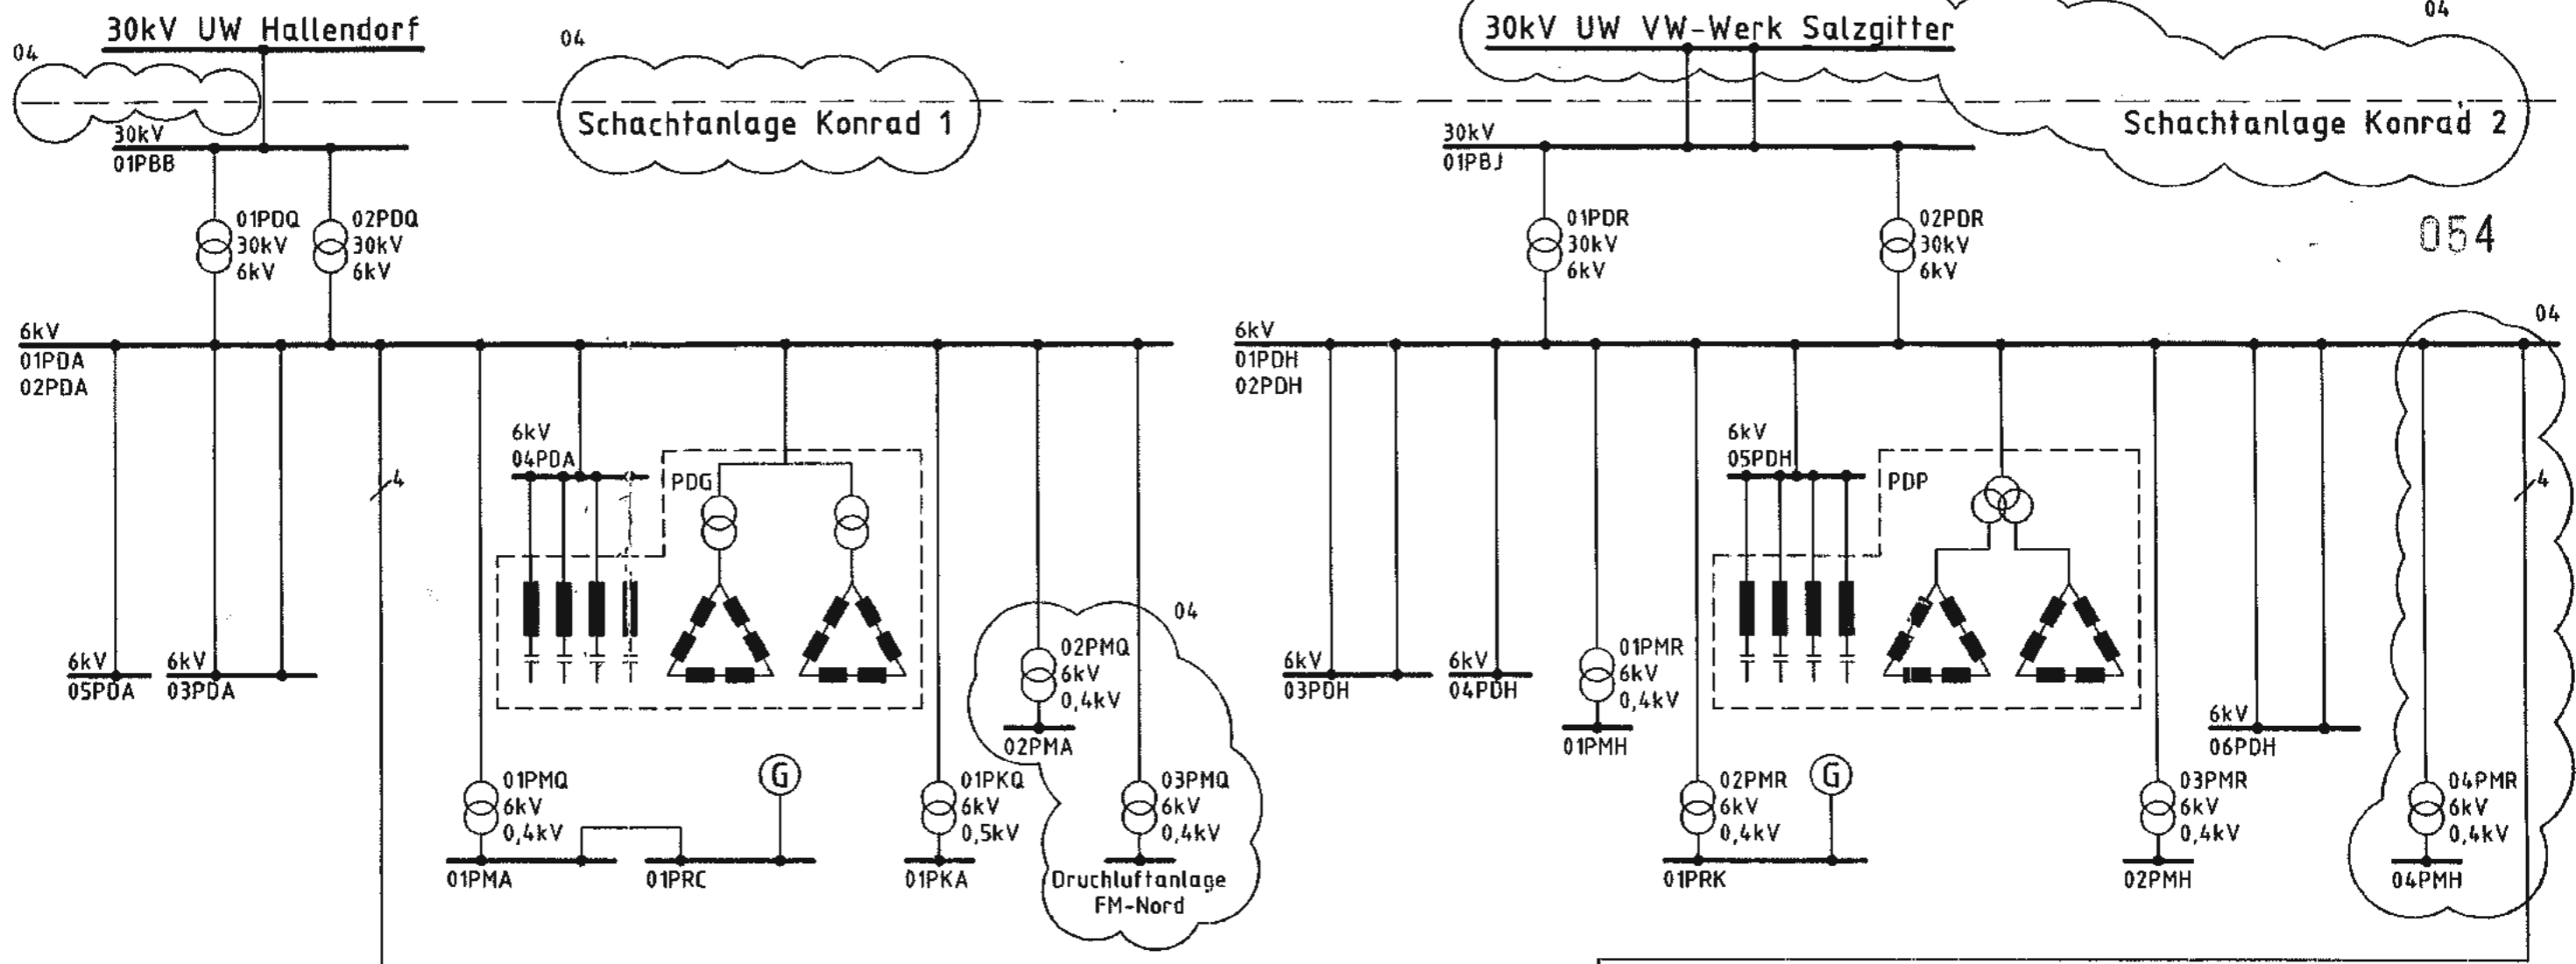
30kV UW Hallendorf

04

04

30kV
01PBB

Schachtanlage Konrad 1

01PDQ
30kV
6kV

02PDQ
30kV
6kV

6kV
01PDA
02PDA

4

6kV
04PDA

PDG

6kV
05PDA

6kV
03PDA

01PMQ
6kV
0,4kV

01PMA

01PRC

G

01PKQ
6kV
0,5kV

01PKA

04

02PMQ
6kV
0,4kV

02PMA

03PMQ
6kV
0,4kV

Druchluftanlage
FM-Nord

30kV UW VW-Werk Salzgitter

04

30kV
01PBJ

Schachtanlage Konrad 2

054

01PDR
30kV
6kV

02PDR
30kV
6kV

6kV
01PDH
02PDH

04

6kV
05PDH

PDP

6kV
03PDH

6kV
04PDH

01PMR
6kV
0,4kV

01PMH

02PMR
6kV
0,4kV

01PRK

G

6kV
06PDH

03PMR
6kV
0,4kV

02PMH

4

04PMR
6kV
0,4kV

04PMH